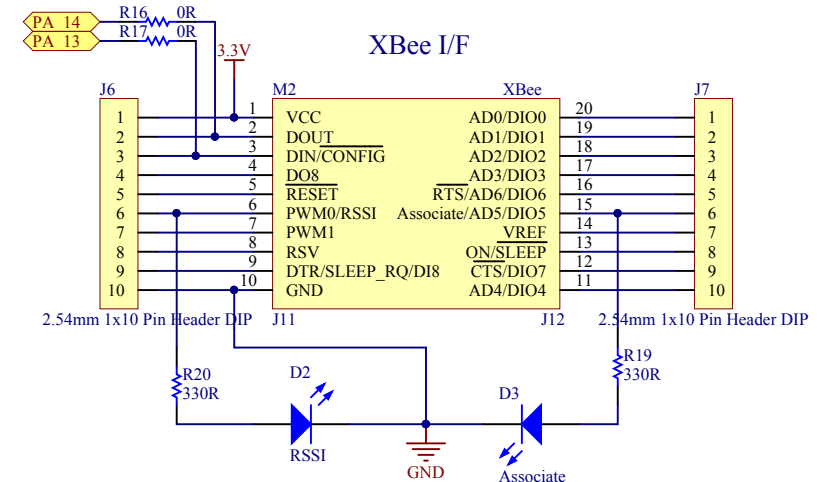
PA 14
PA 13
R16 0R
R17 0R
3.3V
XBee I/F

J6
1
2
3
4
5
6
7
8
9
10
2.54mm 1x10 Pin Header DIP

M2
XBee
1 VCC
2 DOUT
3 DIN/$\overline{CONFIG}$
4 DO8
5 $\overline{RESET}$
6 PWM0/RSSI
7 PWM1
8 RSV
9 DTR/SLEEP_RQ/DI8
10 GND
J11

AD0/DIO0 20
AD1/DIO1 19
AD2/DIO2 18
AD3/DIO3 17
$\overline{RTS}$/AD6/DIO6 16
Associate/AD5/DIO5 15
VREF 14
ON/$\overline{SLEEP}$ 13
$\overline{CTS}$/DIO7 12
AD4/DIO4 11
J12

J7
1
2
3
4
5
6
7
8
9
10
2.54mm 1x10 Pin Header DIP

R20
330R
D2
RSSI
GND
D3
Associate
R19
330R